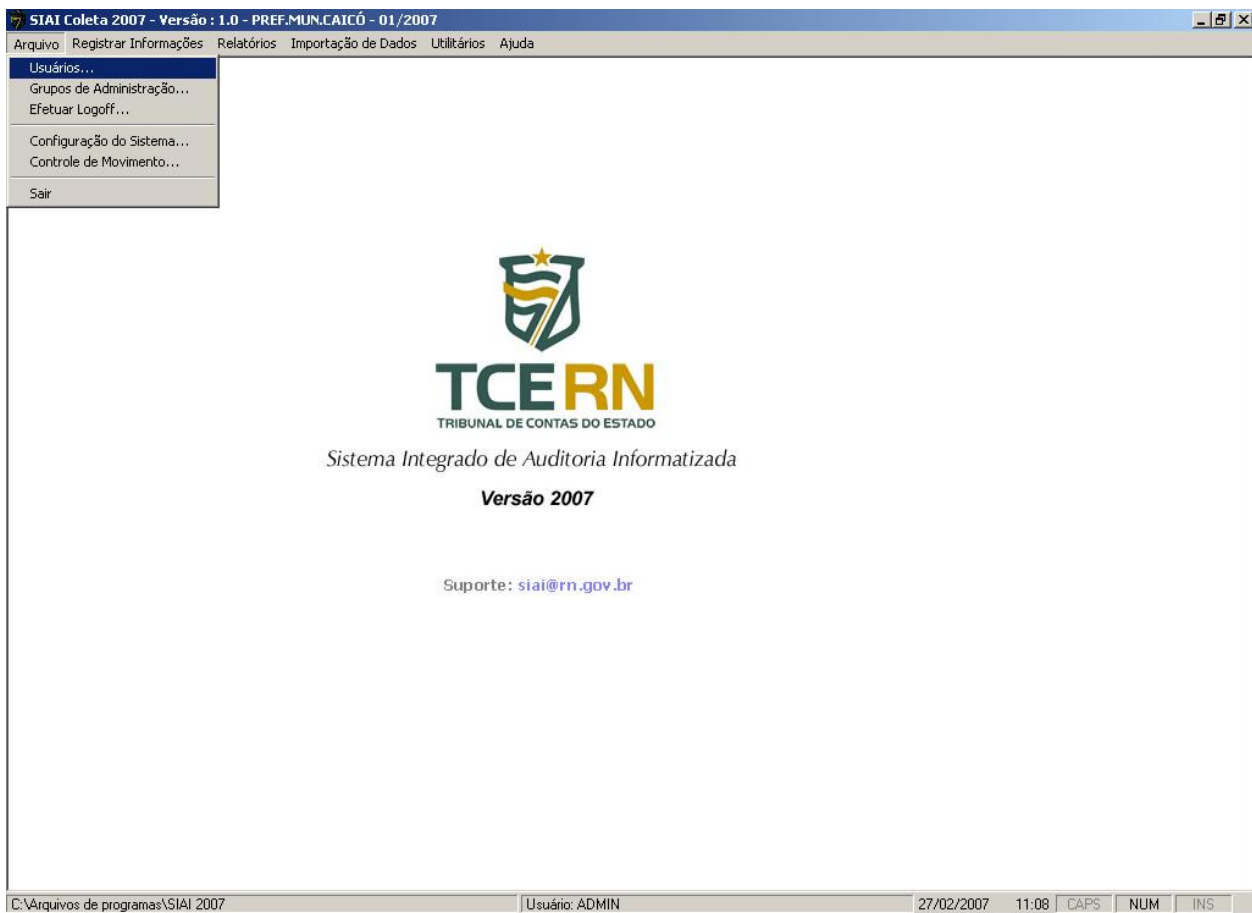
SIAI Coleta 2007 - Versão : 1.0 - PREF.MUN.CAICÓ - 01/2007

Arquivo Registrar Informações Relatórios Importação de Dados Utilitários Ajuda

Usuários...
Grupos de Administração...
Efetuar Logoff...
Configuração do Sistema...
Controle de Movimento...
Sair

TCE RN
TRIBUNAL DE CONTAS DO ESTADO

Sistema Integrado de Auditoria Informatizada

Versão 2007

Suporte: siai@rn.gov.br

C:\Arquivos de programas\SIAI 2007 | Usuário: ADMIN | 27/02/2007 | 11:08 | CAPS | NUM | INS